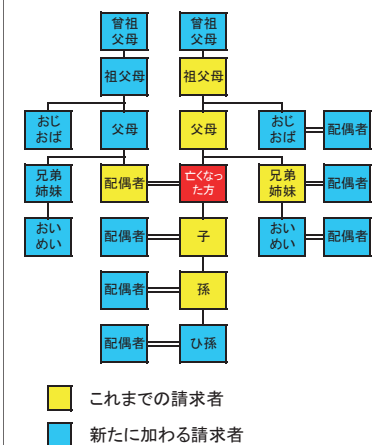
曽祖父母
曽祖父母
祖父母
祖父母
おじおば
父母
父母
おじおば
配偶者
兄弟姉妹
配偶者
亡くなった方
兄弟姉妹
配偶者
おいめい
配偶者
子
おいめい
配偶者
配偶者
孫
配偶者
ひ孫

これまでの請求者
新たに加わる請求者